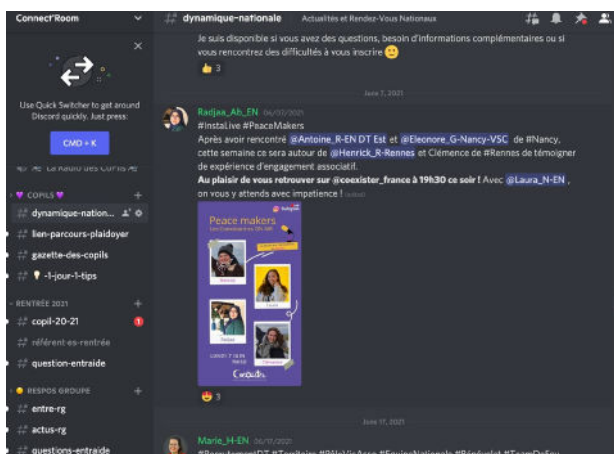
Connect'Room

Use Quick Switcher to get around Discord quickly. Just press:

CMD + K

La Radio des COPILS

COPILS
dynamique-nation...
lien-parcours-plaidoyer
gazette-des-copils
-1-jour-1-tips

RENTRÉE 2021
copil-20-21
référent-es-rentrée
question-entraide

RESPOS GROUPE
entre-rg
actus-rg
questions-entraide

dynamique-nationale Actualités et Rendez-Vous Nationaux

Je suis disponible si vous avez des questions, besoin d'informations complémentaires ou si vous rencontrez des difficultés à vous inscrire 🙂

👍 3

June 7, 2021

Radjaa_Ah_EN 06/07/2021
#InstaLive #PeaceMakers
Après avoir rencontré @Antoine_R-EN DT Est et @Eleonore_G-Nancy-VSC de #Nancy, cette semaine ce sera autour de @Henrick_R-Rennes et Clémence de #Rennes de témoigner de expérience d'engagement associatif.
Au plaisir de vous retrouver sur @coexister_france à 19h30 ce soir ! Avec @Laura_N-EN , on vous y attends avec impatience ! (edited)

Peace makers

😍 3

June 17, 2021

Marie_H-EN 06/17/2021
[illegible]